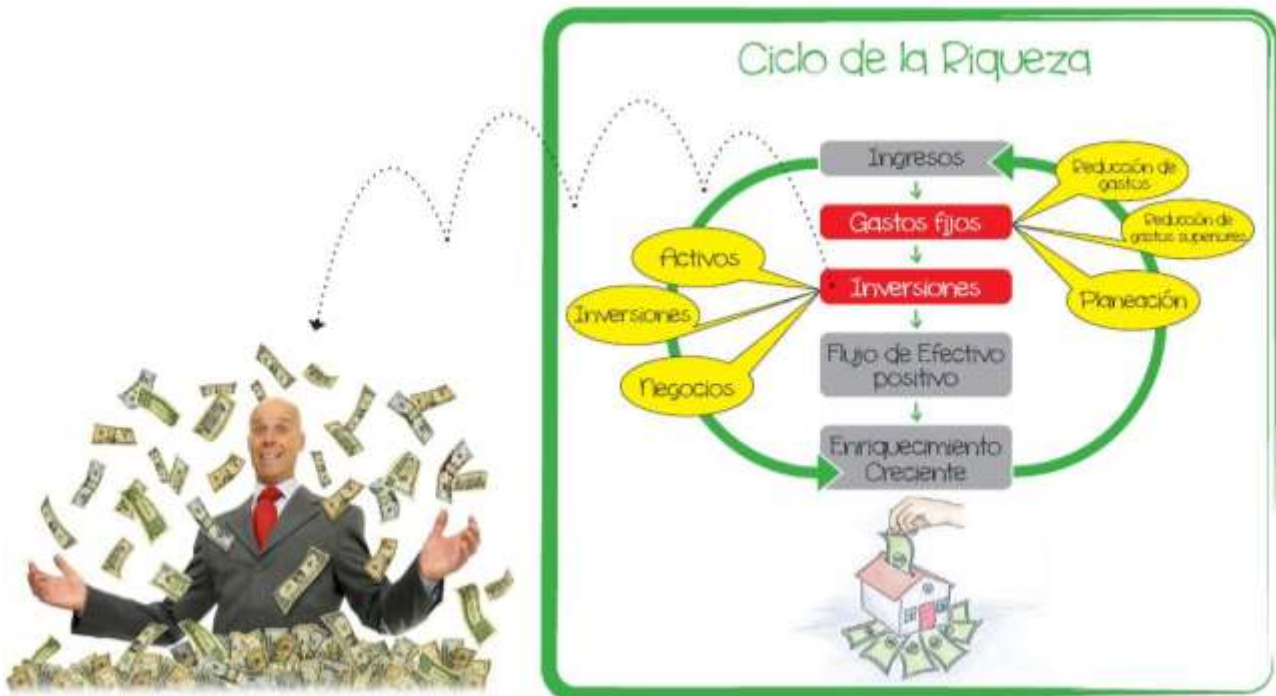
Ciclo de la Riqueza

Ingresos

Gastos fijos

Inversiones

Flujo de Efectivo positivo

Enriquecimiento Creciente

Activos

Inversiones

Negocios

Reducción de gastos

Reducción de gastos superiores

Planeación